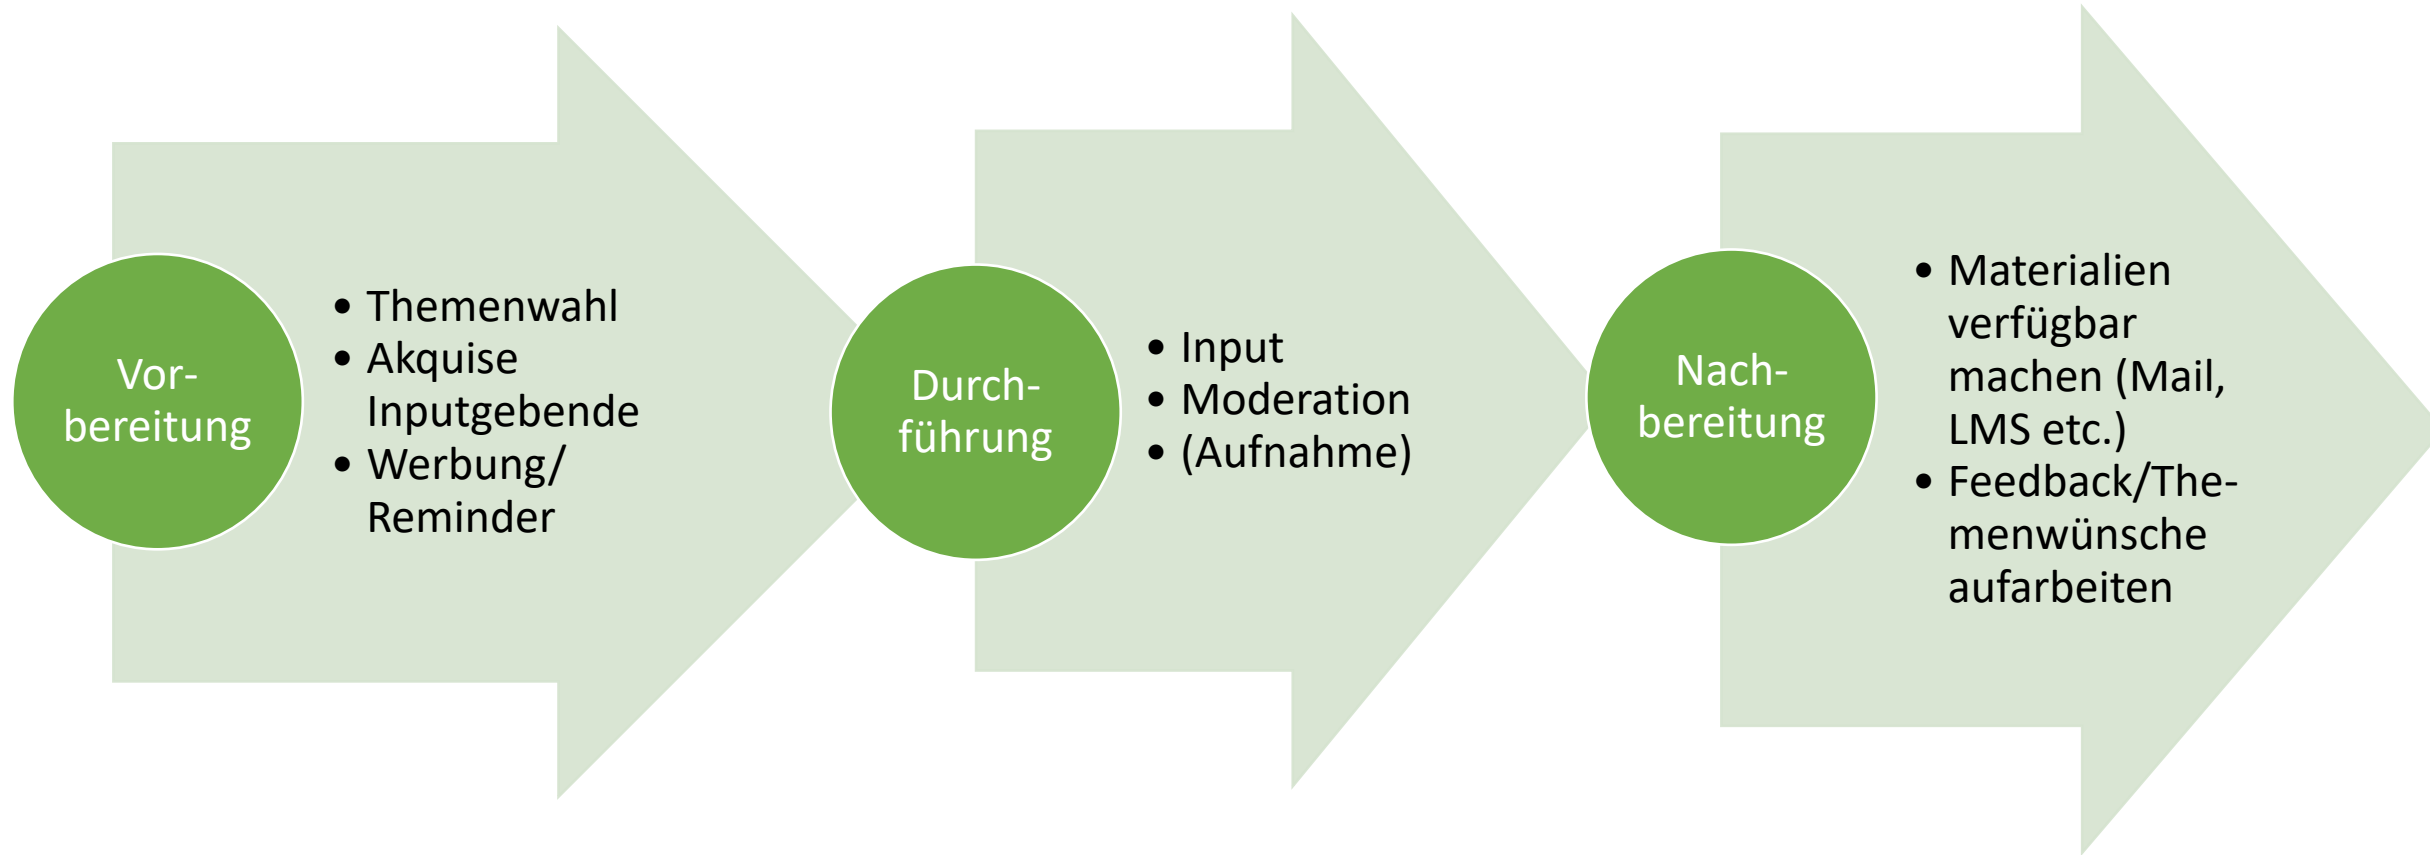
Vor-bereitung

- Themenwahl
- Akquise Inputgebende
- Werbung/ Reminder

Durch-führung

- Input
- Moderation
- (Aufnahme)

Nach-bereitung

- Materialien verfügbar machen (Mail, LMS etc.)
- Feedback/Themenwünsche aufarbeiten